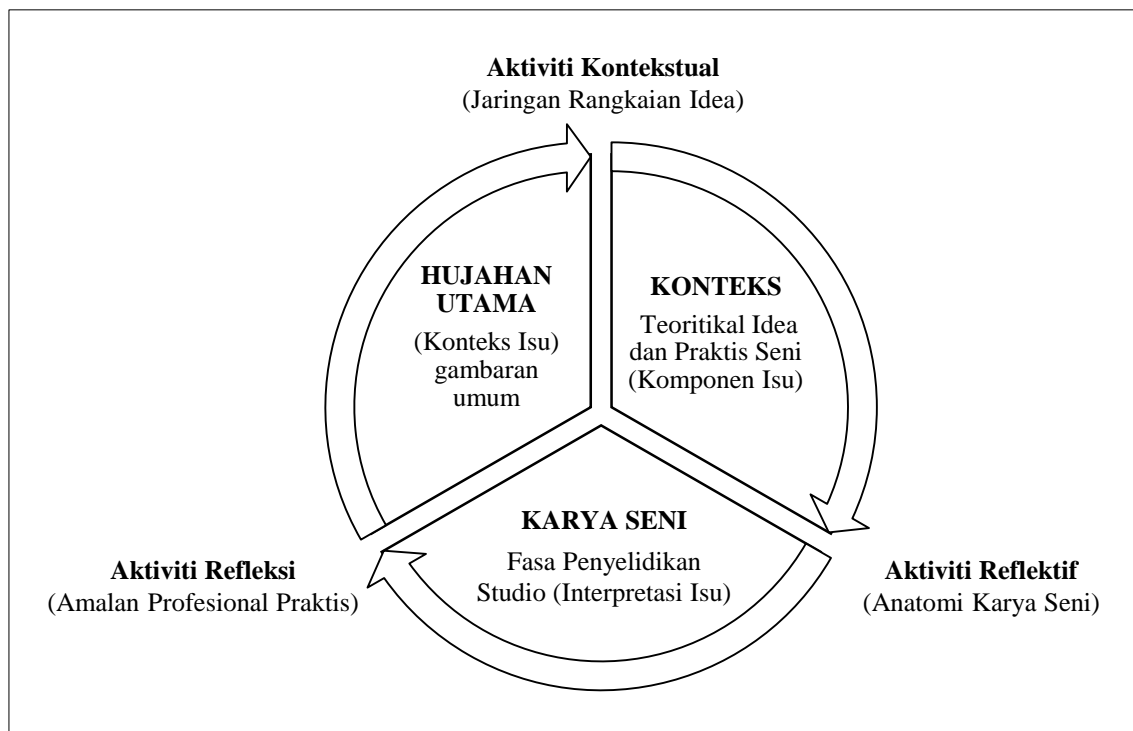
**Aktiviti Kontekstual**
(Jaringan Rangkaian Idea)

**HUJAHAN UTAMA**
(Konteks Isu) gambaran umum

**KONTEKS**
Teoritikal Idea dan Praktis Seni (Komponen Isu)

**KARYA SENI**
Fasa Penyelidikan Studio (Interpretasi Isu)

**Aktiviti Refleksi**
(Amalan Profesional Praktis)

**Aktiviti Reflektif**
(Anatomi Karya Seni)